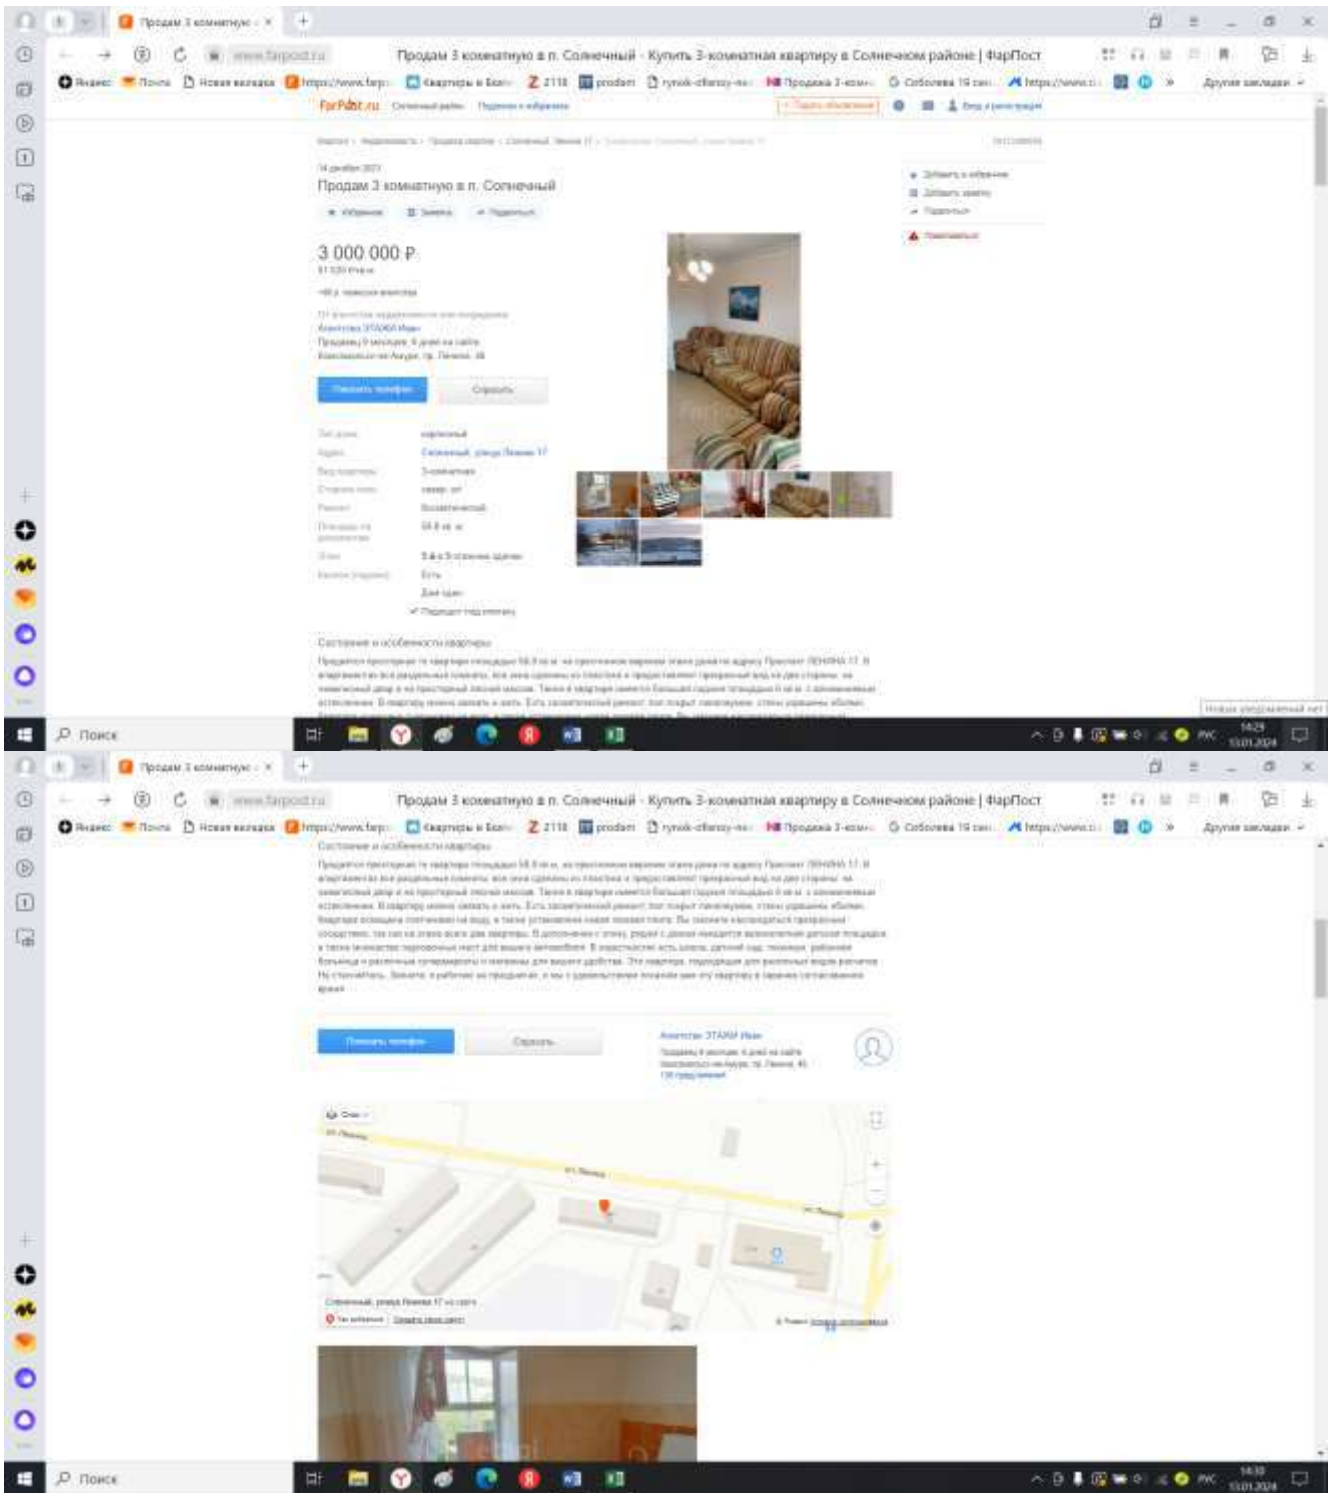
Продам 3 комнатную ×

www.farpost.ru

Продам 3 комнатную в п. Солнечный - Купить 3-комнатную квартиру в Солнечном районе | ФарПост

Яндекс Почта Новая вкладка Квартиры в Бол 2118 prodam Продажа 3-комн Соболева 19 Другие закладки

FarPost.ru

Продам 3 комнатную в п. Солнечный

3 000 000 ₽

Показать телефон Спросить

Состояние и особенности квартиры

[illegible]

Поиск

14:29

Продам 3 комнатную ×

www.farpost.ru

Продам 3 комнатную в п. Солнечный - Купить 3-комнатную квартиру в Солнечном районе | ФарПост

Яндекс Почта Новая вкладка Квартиры в Бол 2118 prodam Продажа 3-комн Соболева 19 Другие закладки

Состояние и особенности квартиры

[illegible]

Показать телефон Спросить

Агентство ЭТАЖИ Иван

Солнечный, улица Ленина 17

Поиск

14:30